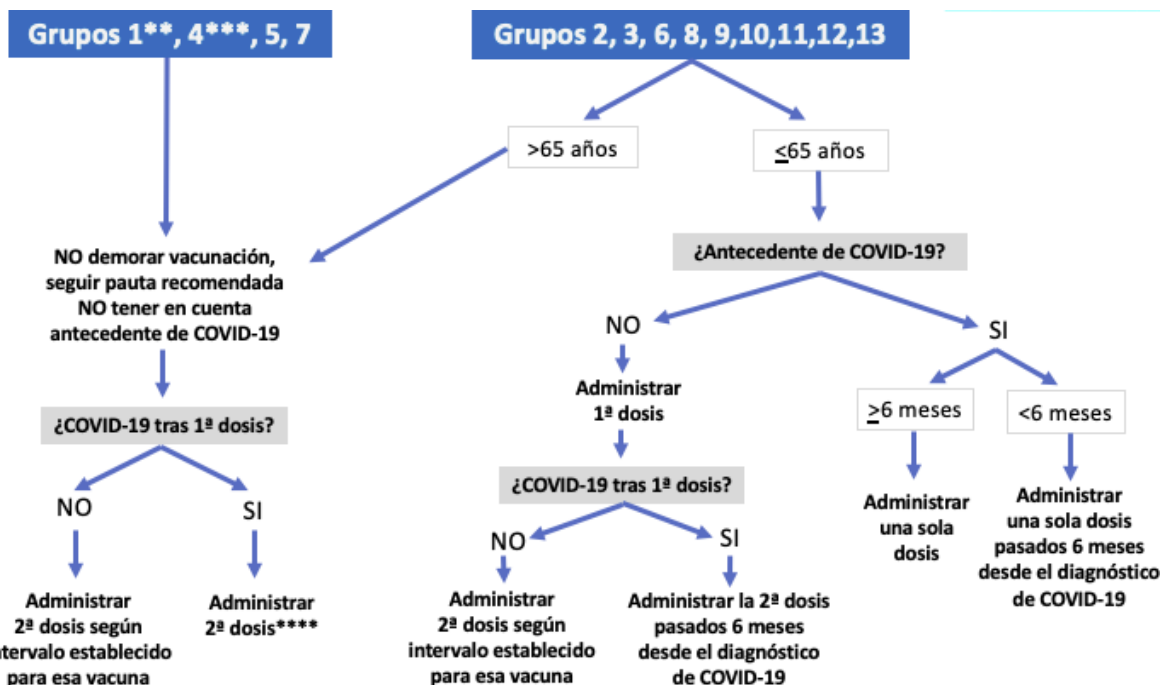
Grupos 1**, 4***, 5, 7

Grupos 2, 3, 6, 8, 9,10,11,12,13

>65 años

≤65 años

NO demorar vacunación, seguir pauta recomendada NO tener en cuenta antecedente de COVID-19

¿Antecedente de COVID-19?

NO

SI

Administrar 1ª dosis

≥6 meses

<6 meses

¿COVID-19 tras 1ª dosis?

NO

SI

Administrar una sola dosis

Administrar una sola dosis pasados 6 meses desde el diagnóstico de COVID-19

¿COVID-19 tras 1ª dosis?

NO

SI

Administrar 2ª dosis según intervalo establecido para esa vacuna

Administrar 2ª dosis****

Administrar 2ª dosis según intervalo establecido para esa vacuna

Administrar la 2ª dosis pasados 6 meses desde el diagnóstico de COVID-19